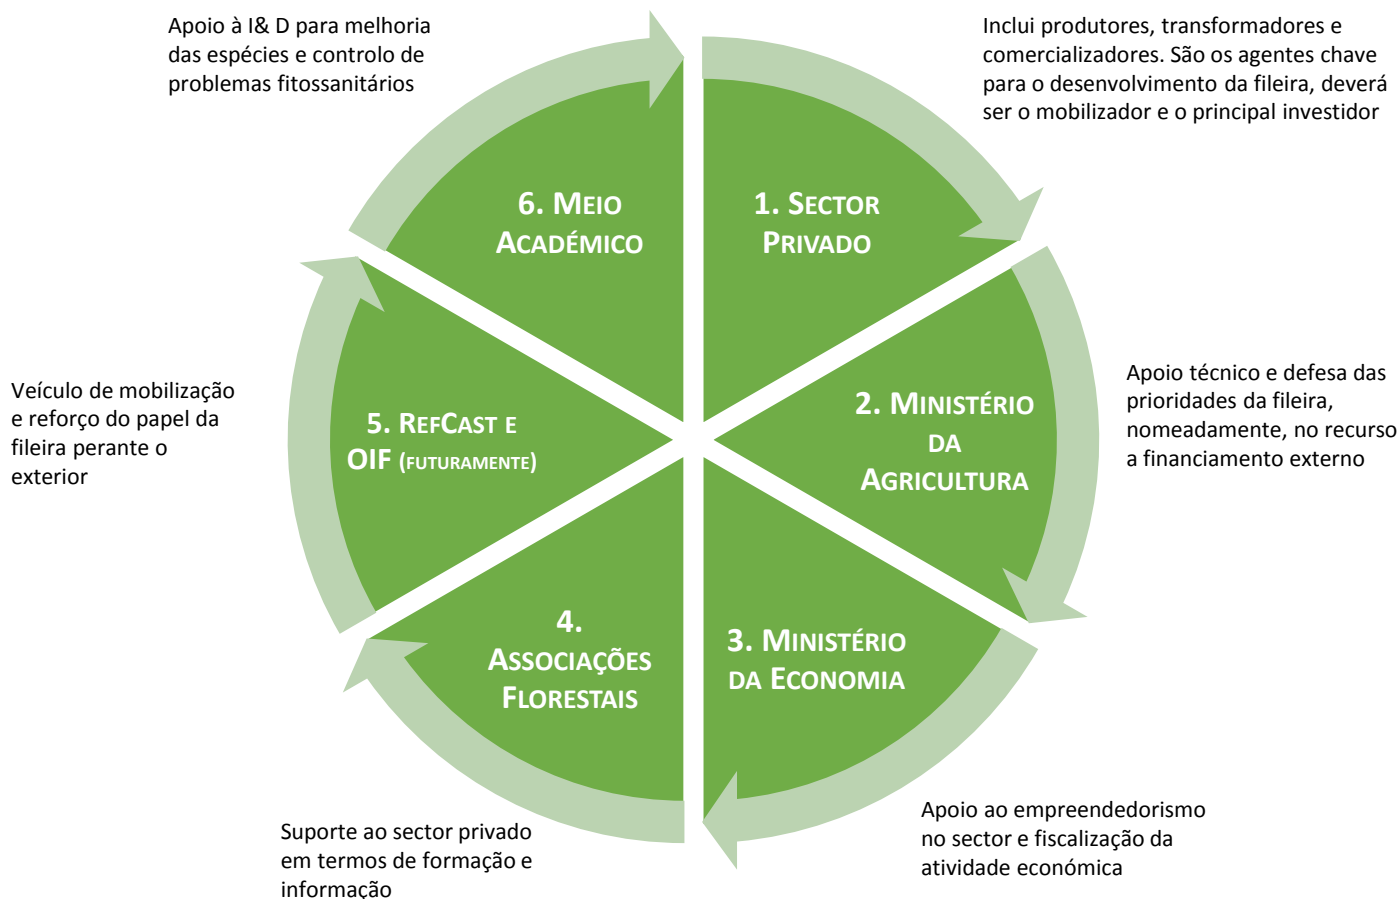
Apoio à I& D para melhoria das espécies e controlo de problemas fitossanitários

Inclui produtores, transformadores e comercializadores. São os agentes chave para o desenvolvimento da fileira, deverá ser o mobilizador e o principal investidor

6. MEIO ACADÉMICO

1. SECTOR PRIVADO

Veículo de mobilização e reforço do papel da fileira perante o exterior

5. REFCAST E OIF (FUTURAMENTE)

2. MINISTÉRIO DA AGRICULTURA

Apoio técnico e defesa das prioridades da fileira, nomeadamente, no recurso a financiamento externo

4. ASSOCIAÇÕES FLORESTAIS

3. MINISTÉRIO DA ECONOMIA

Suporte ao sector privado em termos de formação e informação

Apoio ao empreendedorismo no sector e fiscalização da atividade económica